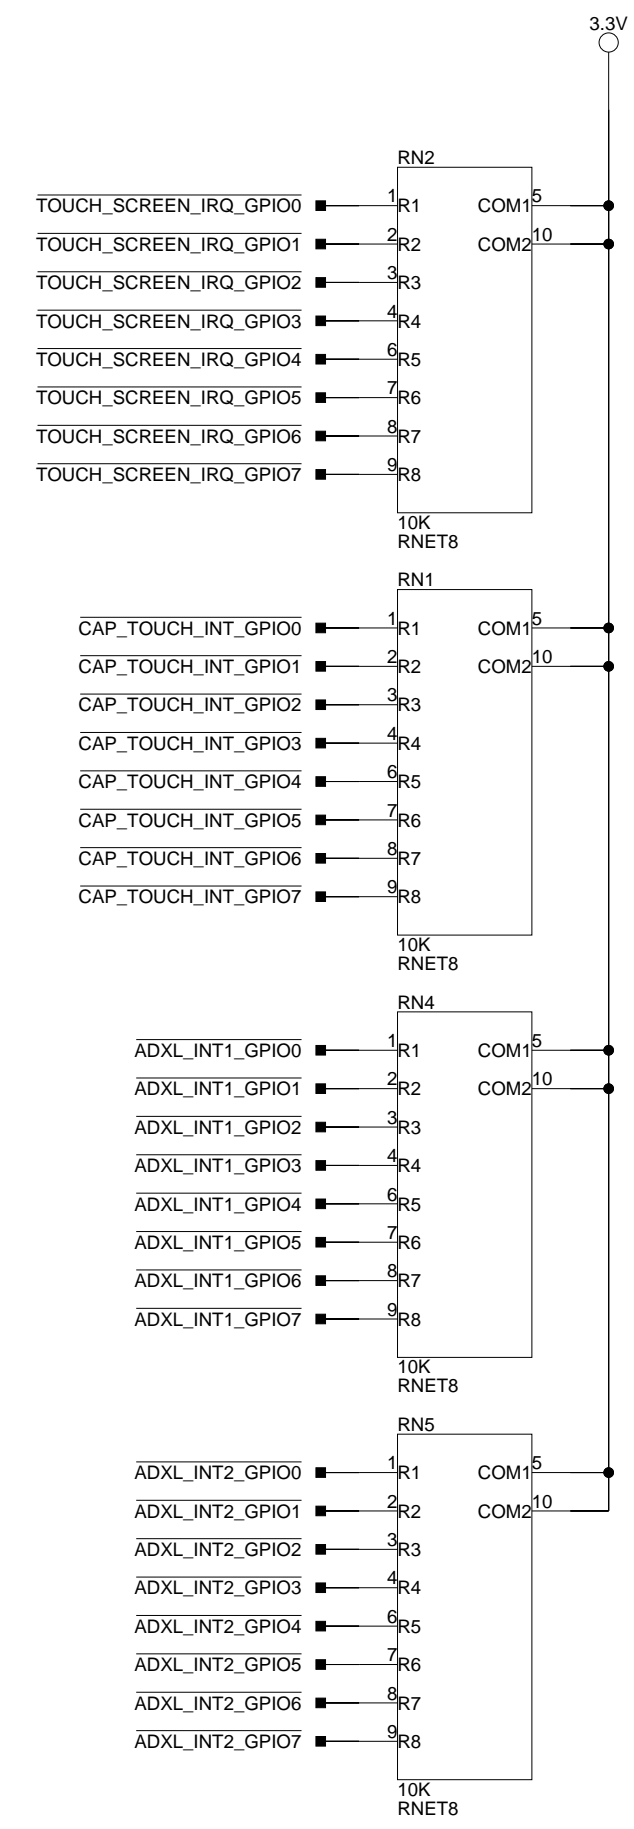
3.3V

RN2

$\overline{\text{TOUCH\_SCREEN\_IRQ\_GPIO0}}$ 1 R1 COM1 5
$\overline{\text{TOUCH\_SCREEN\_IRQ\_GPIO1}}$ 2 R2 COM2 10
$\overline{\text{TOUCH\_SCREEN\_IRQ\_GPIO2}}$ 3 R3
$\overline{\text{TOUCH\_SCREEN\_IRQ\_GPIO3}}$ 4 R4
$\overline{\text{TOUCH\_SCREEN\_IRQ\_GPIO4}}$ 6 R5
$\overline{\text{TOUCH\_SCREEN\_IRQ\_GPIO5}}$ 7 R6
$\overline{\text{TOUCH\_SCREEN\_IRQ\_GPIO6}}$ 8 R7
$\overline{\text{TOUCH\_SCREEN\_IRQ\_GPIO7}}$ 9 R8

10K
RNET8

RN1

$\overline{\text{CAP\_TOUCH\_INT\_GPIO0}}$ 1 R1 COM1 5
$\overline{\text{CAP\_TOUCH\_INT\_GPIO1}}$ 2 R2 COM2 10
$\overline{\text{CAP\_TOUCH\_INT\_GPIO2}}$ 3 R3
$\overline{\text{CAP\_TOUCH\_INT\_GPIO3}}$ 4 R4
$\overline{\text{CAP\_TOUCH\_INT\_GPIO4}}$ 6 R5
$\overline{\text{CAP\_TOUCH\_INT\_GPIO5}}$ 7 R6
$\overline{\text{CAP\_TOUCH\_INT\_GPIO6}}$ 8 R7
$\overline{\text{CAP\_TOUCH\_INT\_GPIO7}}$ 9 R8

10K
RNET8

RN4

$\overline{\text{ADXL\_INT1\_GPIO0}}$ 1 R1 COM1 5
$\overline{\text{ADXL\_INT1\_GPIO1}}$ 2 R2 COM2 10
$\overline{\text{ADXL\_INT1\_GPIO2}}$ 3 R3
$\overline{\text{ADXL\_INT1\_GPIO3}}$ 4 R4
$\overline{\text{ADXL\_INT1\_GPIO4}}$ 6 R5
$\overline{\text{ADXL\_INT1\_GPIO5}}$ 7 R6
$\overline{\text{ADXL\_INT1\_GPIO6}}$ 8 R7
$\overline{\text{ADXL\_INT1\_GPIO7}}$ 9 R8

10K
RNET8

RN5

$\overline{\text{ADXL\_INT2\_GPIO0}}$ 1 R1 COM1 5
$\overline{\text{ADXL\_INT2\_GPIO1}}$ 2 R2 COM2 10
$\overline{\text{ADXL\_INT2\_GPIO2}}$ 3 R3
$\overline{\text{ADXL\_INT2\_GPIO3}}$ 4 R4
$\overline{\text{ADXL\_INT2\_GPIO4}}$ 6 R5
$\overline{\text{ADXL\_INT2\_GPIO5}}$ 7 R6
$\overline{\text{ADXL\_INT2\_GPIO6}}$ 8 R7
$\overline{\text{ADXL\_INT2\_GPIO7}}$ 9 R8

10K
RNET8